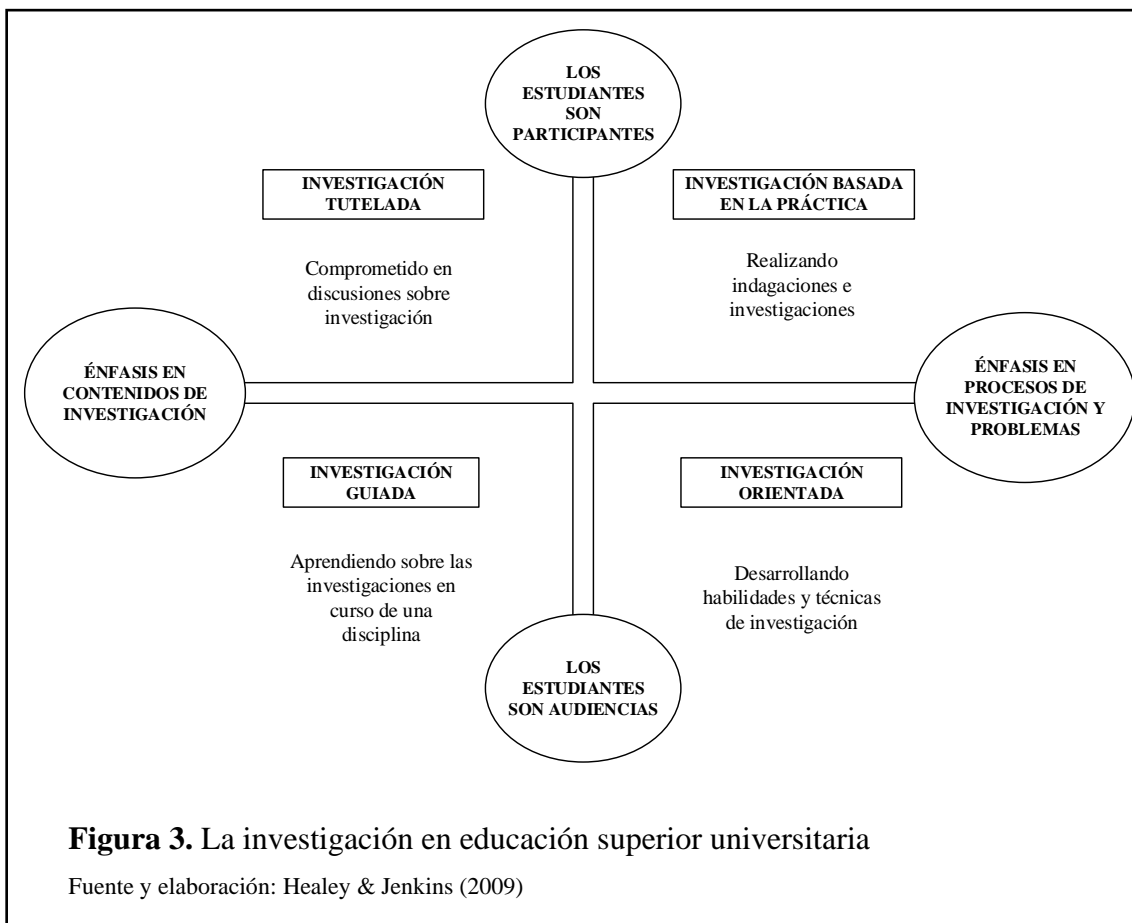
LOS ESTUDIANTES SON PARTICIPANTES

INVESTIGACIÓN TUTELADA

Comprometido en discusiones sobre investigación

INVESTIGACIÓN BASADA EN LA PRÁCTICA

Realizando indagaciones e investigaciones

ÉNFASIS EN CONTENIDOS DE INVESTIGACIÓN

ÉNFASIS EN PROCESOS DE INVESTIGACIÓN Y PROBLEMAS

INVESTIGACIÓN GUIADA

Aprendiendo sobre las investigaciones en curso de una disciplina

INVESTIGACIÓN ORIENTADA

Desarrollando habilidades y técnicas de investigación

LOS ESTUDIANTES SON AUDIENCIAS

**Figura 3.** La investigación en educación superior universitaria

Fuente y elaboración: Healey & Jenkins (2009)